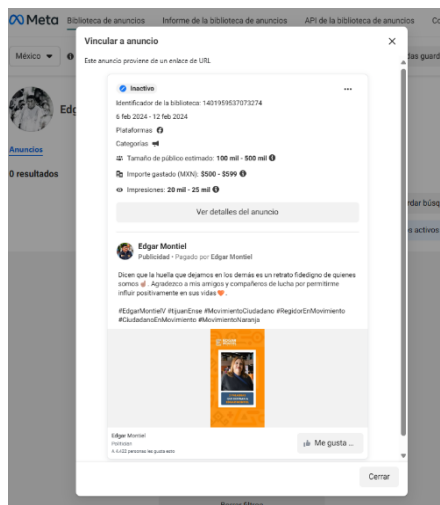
Meta Biblioteca de anuncios Informe de la biblioteca de anuncios API de la biblioteca de anuncios

México

Edg

Anuncios

0 resultados

das guard

rdar búsq

s activos

Vincular a anuncio

Este anuncio proviene de un enlace de URL

Inactivo

Identificador de la biblioteca: 1401959537073274

6 feb 2024 - 12 feb 2024

Plataformas

Categorías

Tamaño de público estimado: 100 mil - 500 mil

Importe gastado (MXN): $500 - $599

Impresiones: 20 mil - 25 mil

Ver detalles del anuncio

Edgar Montiel
Publicidad · Pagado por Edgar Montiel

Dicen que la huella que dejamos en los demás es un retrato fidedigno de quienes somos ✌️. Agradezco a mis amigos y compañeros de lucha por permitirme influir positivamente en sus vidas🧡.

#EdgarMontielV #tijuanEnse #MovimientoCiudadano #RegidorEnMovimiento #CiudadanoEnMovimiento #MovimientoNaranja

Edgar Montiel
Publicidad
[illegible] personas les gusta esto

Me gusta ...

Cerrar